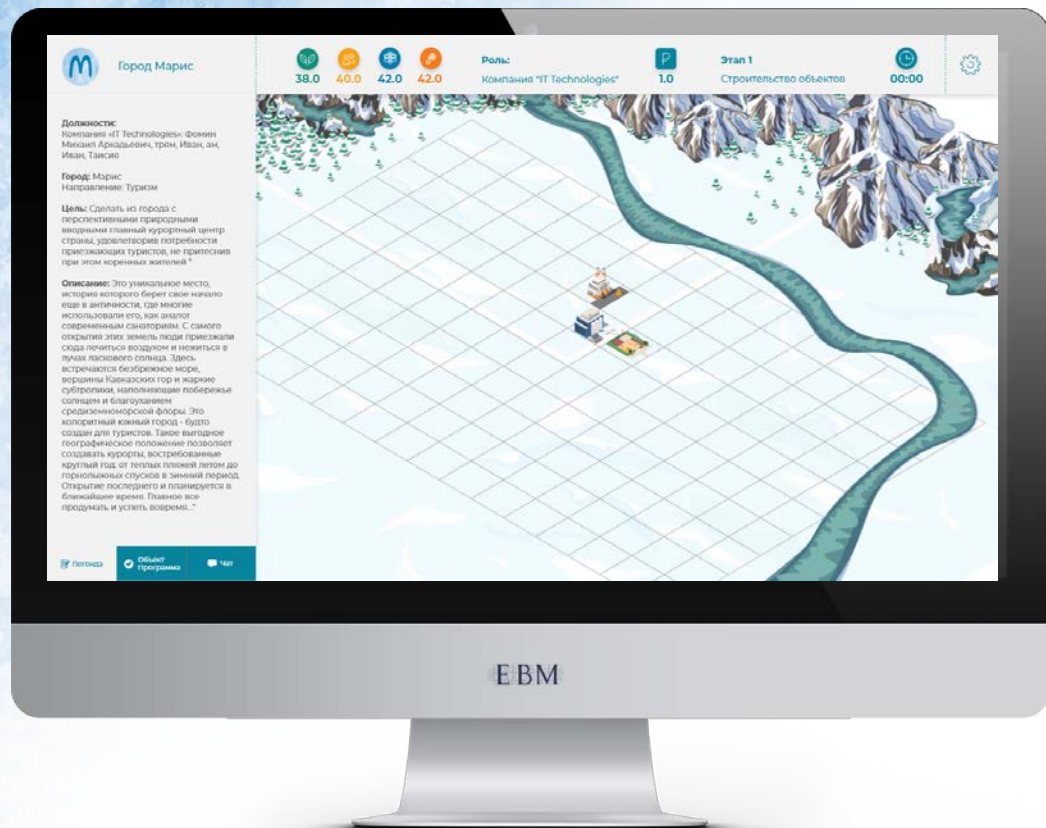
Город Марис

38.0 40.0 42.0 42.0

Роль:
Компания "IT Technologies"

1.0

Этап 1
Строительство объектов

00:00

Должности:
Компания «IT Technologies»: Фомин Михаил Аркадьевич, трем, Иван, ам, Иван, Таисие

Город: Марис
Направление: Туризм

Цель: Сделать из города с перспективными природными вводными главный курортный центр страны, удовлетворив потребности приезжающих туристов, не притеснив при этом коренных жителей "

Описание: Это уникальное место, история которого берет свое начало еще в античности, где многие использовали его, как аналог современным санаториям. С самого открытия этих земель люди приезжали сюда лечиться воздухом и нежиться в лучах ласкового солнца. Здесь встречаются безбрежное море, вершины Кавказских гор и жаркие субтропики, наполняющие побережье солнцем и благоуханием средиземноморской флоры. Это колоритный южный город - будто создан для туристов. Такое выгодное географическое положение позволяет создавать курорты, востребованные круглый год: от теплых пляжей летом до горнолыжных спусков в зимний период. Открытие последнего и планируется в ближайшее время. Главное все продумать и успеть вовремя..."

Легенда
Объект Программа
Чат

EBM